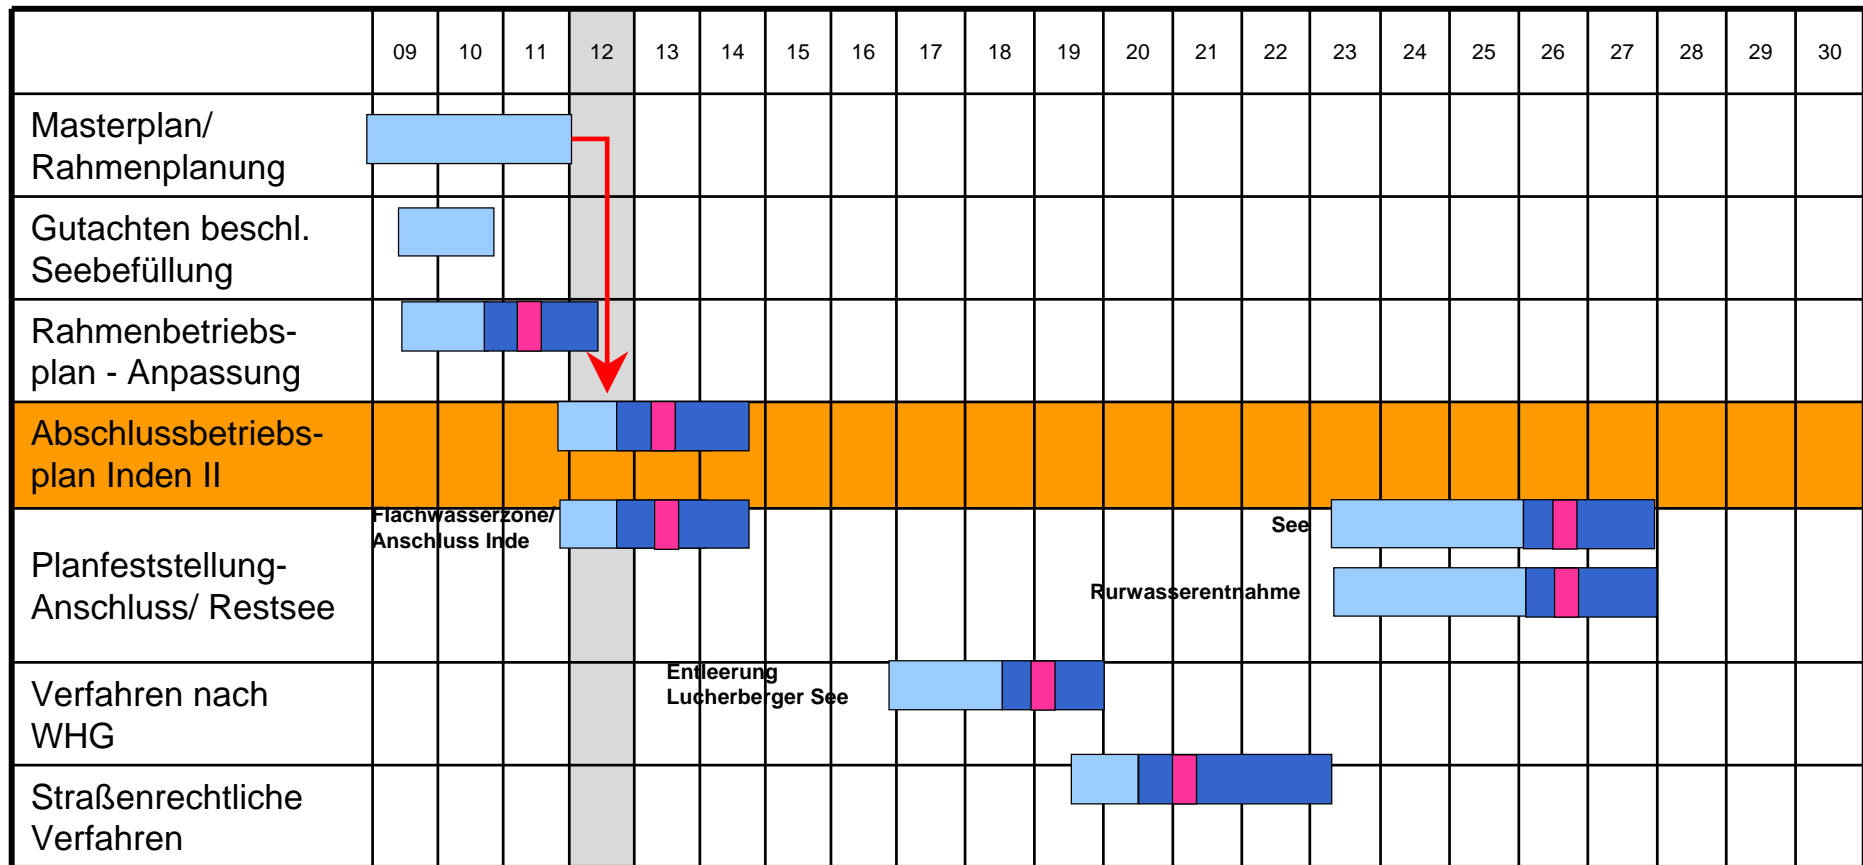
| | 09 | 10 | 11 | 12 | 13 | 14 | 15 | 16 | 17 | 18 | 19 | 20 | 21 | 22 | 23 | 24 | 25 | 26 | 27 | 28 | 29 | 30 |
|---|---|---|---|---|---|---|---|---|---|---|---|---|---|---|---|---|---|---|---|---|---|---|
| Masterplan/ Rahmenplanung | | | | | | | | | | | | | | | | | | | | | | |
| Gutachten beschl. Seebefüllung | | | | | | | | | | | | | | | | | | | | | | |
| Rahmenbetriebsplan - Anpassung | | | | | | | | | | | | | | | | | | | | | | |
| Abschlussbetriebsplan Inden II | | | | | | | | | | | | | | | | | | | | | | |
| Planfeststellung-Anschluss/ Restsee | Flachwasserzone/ Anschluss Inde | | | | | | | | | | | | Rurwasserentnahme | See | | | | | | | | |
| Verfahren nach WHG | | | | | Entleerung Lucherberger See | | | | | | | | | | | | | | | | | |
| Straßenrechtliche Verfahren | | | | | | | | | | | | | | | | | | | | | | |